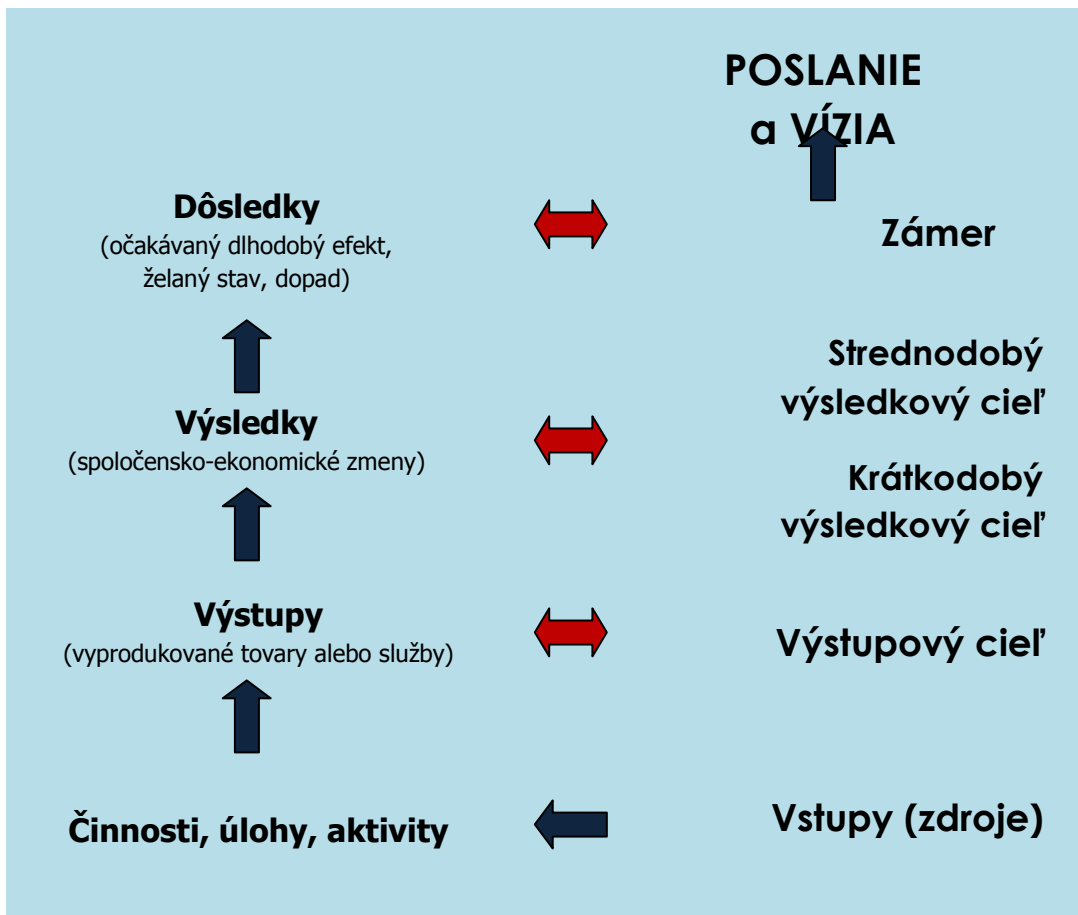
POSLANIE a VÍZIA

Dôsledky
(očakávaný dlhodobý efekt, želaný stav, dopad)

Zámer

Strednodobý výsledkový cieľ

Výsledky
(spoločensko-ekonomické zmeny)

Krátkodobý výsledkový cieľ

Výstupy
(vyprodukované tovary alebo služby)

Výstupový cieľ

Činnosti, úlohy, aktivity

Vstupy (zdroje)